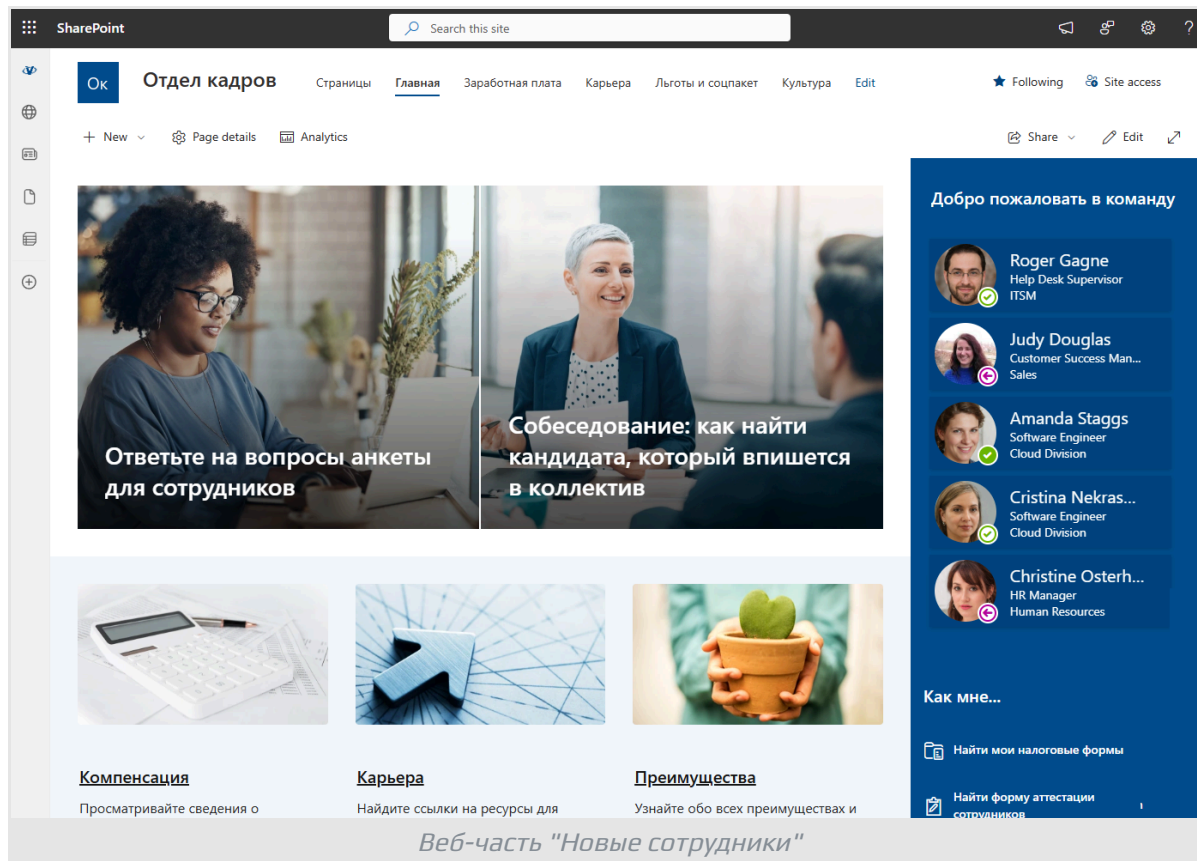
SharePoint

Search this site

Ок

Отдел кадров

Страницы Главная Заработная плата Карьера Льготы и соцпакет Культура Edit

Following Site access

New Page details Analytics

Share Edit

Ответьте на вопросы анкеты для сотрудников

Собеседование: как найти кандидата, который впишется в коллектив

Добро пожаловать в команду

Roger Gagne
Help Desk Supervisor
ITSM

Judy Douglas
Customer Success Man...
Sales

Amanda Staggs
Software Engineer
Cloud Division

Cristina Nekras...
Software Engineer
Cloud Division

Christine Osterh...
HR Manager
Human Resources

Как мне...

Найти мои налоговые формы

Найти форму аттестации сотрудников

Компенсация

Просматривайте сведения о

Карьера

Найдите ссылки на ресурсы для

Преимущества

Узнайте обо всех преимуществах и

Веб-часть "Новые сотрудники"